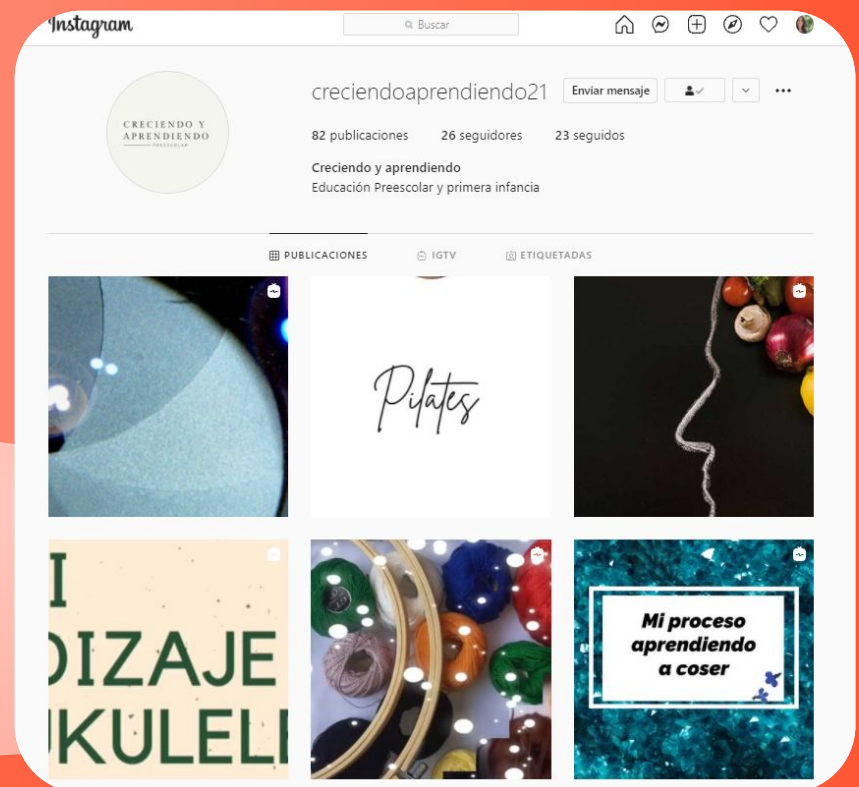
Instagram

Buscar

CRECIENDO Y APRENDIENDO
PREESCOLAR

creciendoaprendiendo21

Enviar mensaje

82 publicaciones 26 seguidores 23 seguidos

Creciendo y aprendiendo
Educación Preescolar y primera infancia

PUBLICACIONES IGTV ETIQUETADAS

Pilates

I
DIZAJE
JKULELI

Mi proceso aprendiendo a coser